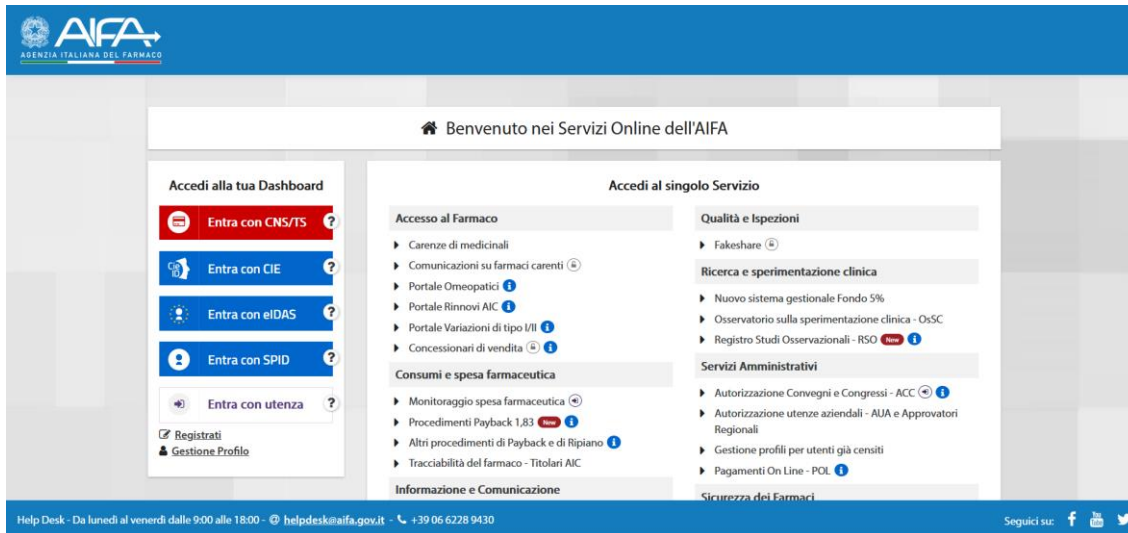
AIFA
AGENZIA ITALIANA DEL FARMACO

Benvenuto nei Servizi Online dell'AIFA

Accedi alla tua Dashboard

Entra con CNS/TS ?

Entra con CIE ?

Entra con eIDAS ?

Entra con SPID ?

Entra con utenza ?

Registrati
Gestione Profilo

Accedi al singolo Servizio

Accesso al Farmaco
Carenze di medicinali
Comunicazioni su farmaci carenti
Portale Omeopatici
Portale Rinnovi AIC
Portale Variazioni di tipo I/II
Concessionari di vendita

Consumi e spesa farmaceutica
Monitoraggio spesa farmaceutica
Procedimenti Payback 1,83 New
Altri procedimenti di Payback e di Ripiano
Tracciabilità del farmaco - Titolari AIC

Informazione e Comunicazione

Qualità e Ispezioni
Fakeshare

Ricerca e sperimentazione clinica
Nuovo sistema gestionale Fondo 5%
Osservatorio sulla sperimentazione clinica - OsSC
Registro Studi Osservazionali - RSO New

Servizi Amministrativi
Autorizzazione Convegni e Congressi - ACC
Autorizzazione utenze aziendali - AUA e Approvatori Regionali
Gestione profili per utenti già censiti
Pagamenti On Line - POL

Sicurezza dei Farmaci

Help Desk - Da lunedì al venerdì dalle 9:00 alle 18:00 - @ helpdesk@aifa.gov.it - +39 06 6228 9430

Seguici su: